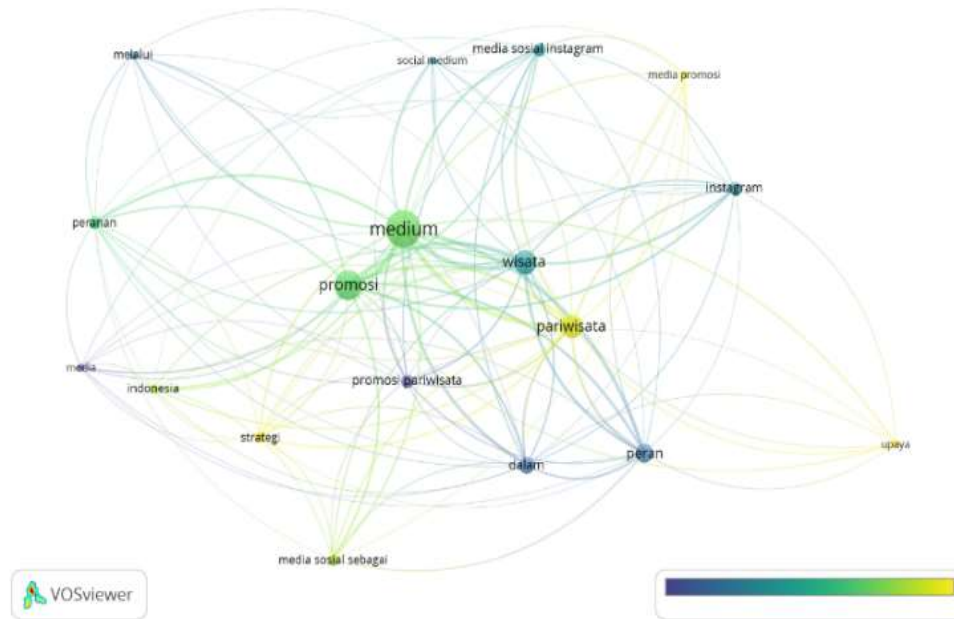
melalui
social medium
media sosial instagram
media promosi
instagram
peranan
medium
wisata
promosi
pariwisata
media
indonesia
promosi pariwisata
strategi
upaya
dalam
peran
media sosial sebagai
VOSviewer